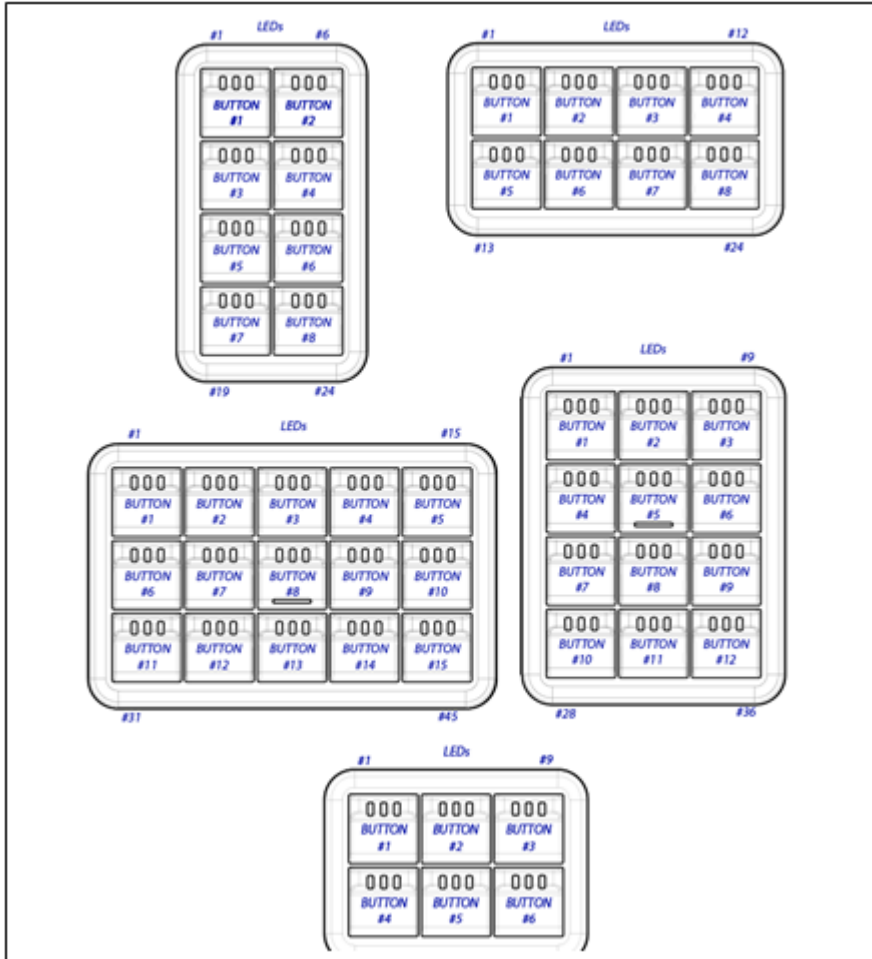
#1 LEDs #6

BUTTON #1
BUTTON #2
BUTTON #3
BUTTON #4
BUTTON #5
BUTTON #6
BUTTON #7
BUTTON #8

#19 #24

#1 LEDs #12

BUTTON #1
BUTTON #2
BUTTON #3
BUTTON #4
BUTTON #5
BUTTON #6
BUTTON #7
BUTTON #8

#13 #24

#1 LEDs #9

BUTTON #1
BUTTON #2
BUTTON #3
BUTTON #4
BUTTON #5
BUTTON #6
BUTTON #7
BUTTON #8
BUTTON #9
BUTTON #10
BUTTON #11
BUTTON #12

#28 #36

#1 LEDs #15

BUTTON #1
BUTTON #2
BUTTON #3
BUTTON #4
BUTTON #5
BUTTON #6
BUTTON #7
BUTTON #8
BUTTON #9
BUTTON #10
BUTTON #11
BUTTON #12
BUTTON #13
BUTTON #14
BUTTON #15

#31 #45

#1 LEDs #9

BUTTON #1
BUTTON #2
BUTTON #3
BUTTON #4
BUTTON #5
BUTTON #6